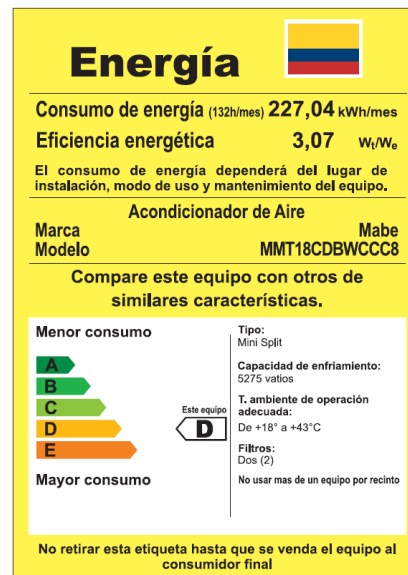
Energía

Consumo de energía (132h/mes) 227,04 kWh/mes
Eficiencia energética 3,07 $W_t/W_e$

El consumo de energía dependerá del lugar de instalación, modo de uso y mantenimiento del equipo.

Acondicionador de Aire
Marca Mabe
Modelo MMT18CDBWCCC8

Compare este equipo con otros de similares características.

Menor consumo

A
B
C
D
E

Este equipo
D

Mayor consumo

Tipo:
Mini Split

Capacidad de enfriamiento:
5275 vatios

T. ambiente de operación adecuada:
De +18° a +43°C

Filtros:
Dos (2)

No usar mas de un equipo por recinto

No retirar esta etiqueta hasta que se venda el equipo al consumidor final